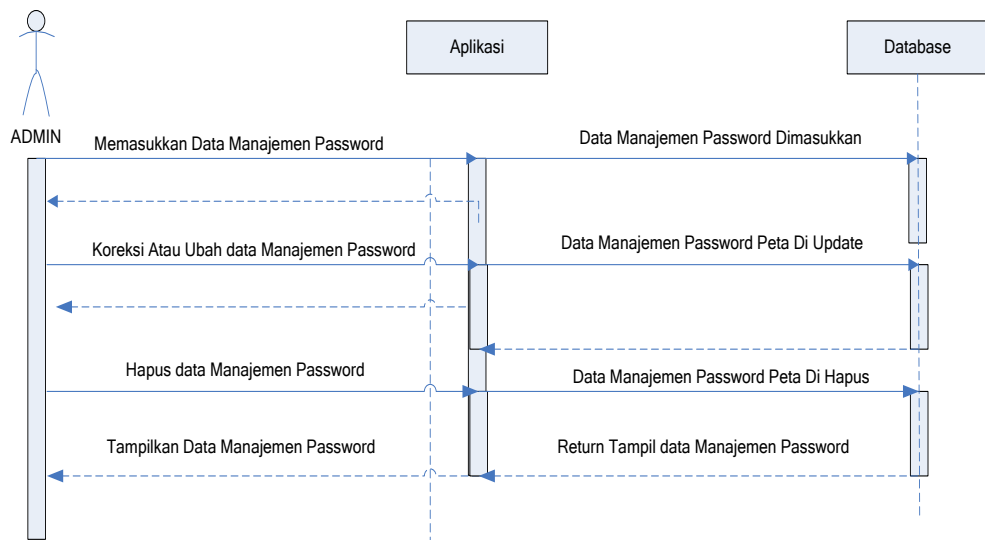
Aplikasi

Database

ADMIN

Memasukkan Data Manajemen Password

Data Manajemen Password Dimasukkan

Koreksi Atau Ubah data Manajemen Password

Data Manajemen Password Peta Di Update

Hapus data Manajemen Password

Data Manajemen Password Peta Di Hapus

Tampilkan Data Manajemen Password

Return Tampil data Manajemen Password